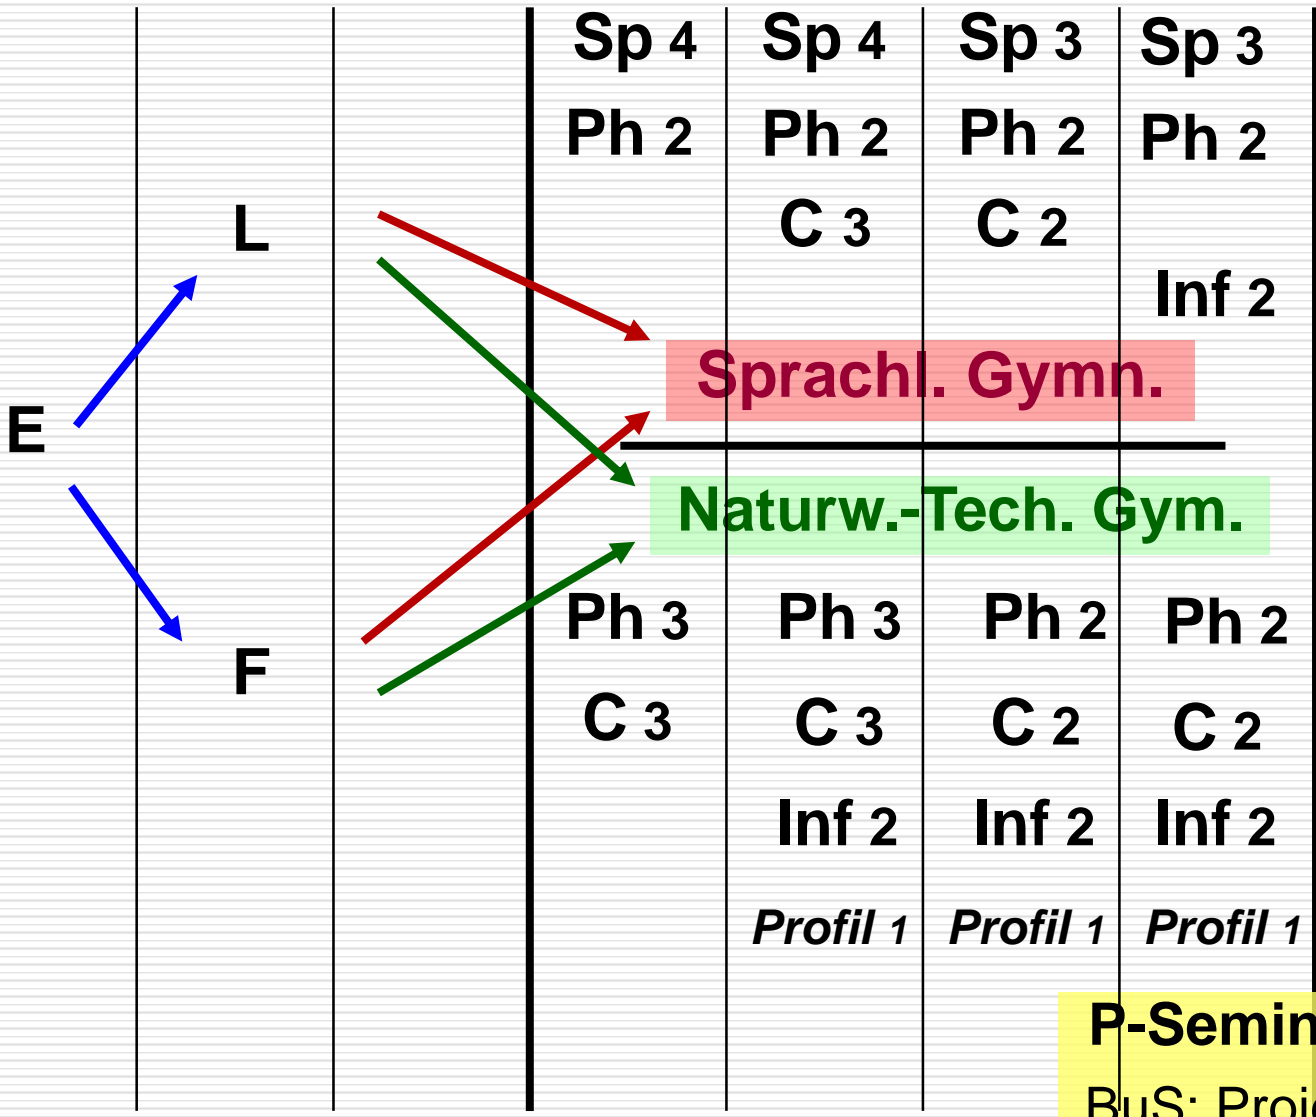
| | | | | | | |
|---|---|---|---|---|---|---|
| | | | Sp 4 | Sp 4 | Sp 3 | Sp 3 |
| | | | Ph 2 | Ph 2 | Ph 2 | Ph 2 |
| | L | | | C 3 | C 2 | |
| | | | | | | Inf 2 |

Sprachl. Gymn.

E

Naturw.-Tech. Gym.

| | | | | | | |
|---|---|---|---|---|---|---|
| | F | | Ph 3 | Ph 3 | Ph 2 | Ph 2 |
| | | | C 3 | C 3 | C 2 | C 2 |
| | | | | Inf 2 | Inf 2 | Inf 2 |
| | | | | Profil 1 | Profil 1 | Profil 1 |

P-Semin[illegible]

BuS: Proj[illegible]